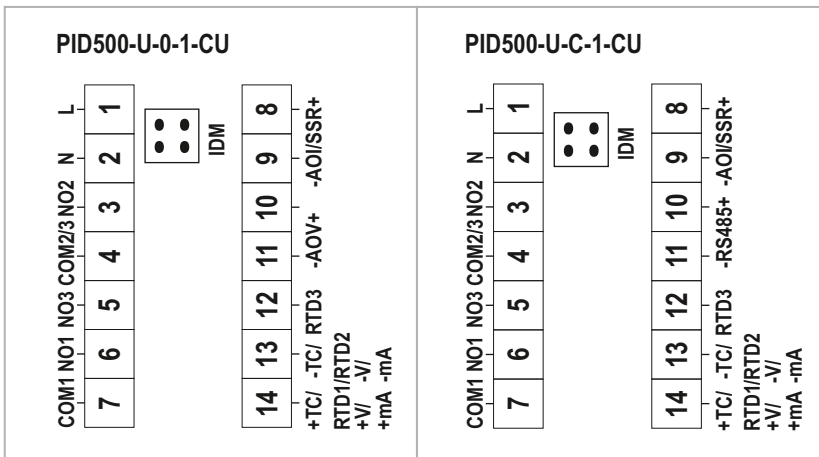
PID500-U-0-1-CU

L 1
N 2
NO2 3
COM2/3 4
NO3 5
NO1 6
COM1 7

IDM

8 AOI/SSR+
9 -AOI/SSR+
10 AOV+
11 -AOV+
12 RTD3
13 -TC/ -V/ -mA
14 +TC/ RTD1/RTD2 +V/ +mA

PID500-U-C-1-CU

L 1
N 2
NO2 3
COM2/3 4
NO3 5
NO1 6
COM1 7

IDM

8 AOI/SSR+
9 -AOI/SSR+
10 RS485+
11 -RS485+
12 RTD3
13 -TC/ -V/ -mA
14 +TC/ RTD1/RTD2 +V/ +mA